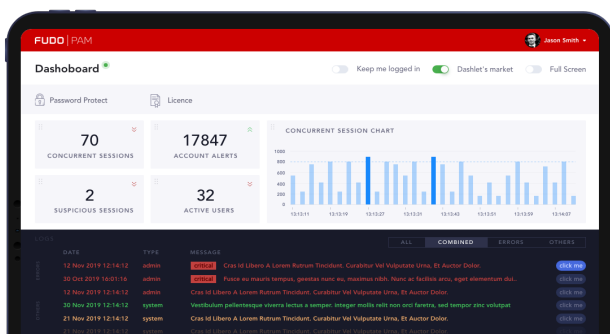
FUDO | PAM

Jason Smith

Dashoboard

Keep me logged in

Dashlet's market

Full Screen

Password Protect

Licence

70
CONCURRENT SESSIONS

17847
ACCOUNT ALERTS

CONCURRENT SESSION CHART

1000
800
600
400
200
0

13:12:11
13:13:19
13:12:21
13:12:43
13:13:21
13:14:07

2
SUSPICIOUS SESSIONS

32
ACTIVE USERS

ALL
COMBINED
ERRORS
OTHERS

| DATE | TYPE | MESSAGE | |
|---|---|---|---|
| 12 Nov 2019 12:14:12 | admin | critical Cras Id Libero A Lorem Rutrum Tincidunt. Curabitur Vel Vulputate Urna, Et Auctor Dolor. | click me |
| 30 Oct 2019 16:01:16 | admin | critical Fusce eu mauris tempus, gravida nunc eu, maximus nibh. Nunc ac facilisis arcu, eget elementum dui... | click me |
| 21 Nov 2019 12:14:12 | admin | Cras Id Libero A Lorem Rutrum Tincidunt. Curabitur Vel Vulputate Urna, Et Auctor Dolor. | click me |
| 30 Nov 2019 12:14:12 | system | Vestibulum pellentesque viverra lectus a semper. Integer mollis velit non orci faretra, sed tempor zinc volutpat | click me |
| 21 Nov 2019 12:14:12 | system | Cras Id Libero A Lorem Rutrum Tincidunt. Curabitur Vel Vulputate Urna, Et Auctor Dolor. | click me |
| 12 Nov 2019 12:14:12 | admin | Cras Id Libero A Lorem Rutrum Tincidunt. Curabitur Vel Vulputate Urna, Et Auctor Dolor. | click me |